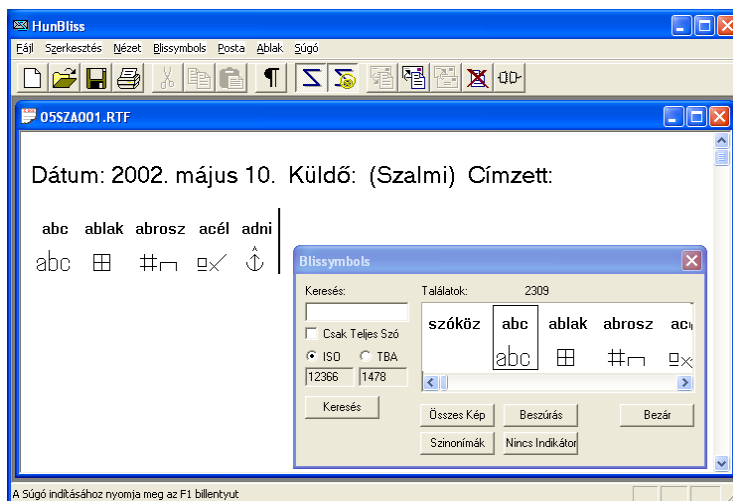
HunBliss

Fájl Szerkesztés Nézet Blissymbols Posta Ablak Súgó

05SZA001.RTF

Dátum: 2002. május 10. Küldő: (Szalmi) Címzett:

abc ablak abrosz acél adni

abc

Blissymbols

Keresés:

Találatok: 2309

Csak Teljes Szó

ISO TBA

12366 1478

Keresés

szóköz abc ablak abrosz ac

abc

Összes Kép Beszúrás Bezár

Szinonímák Nincs Indikátor

A Súgó indításához nyomja meg az F1 billentyut